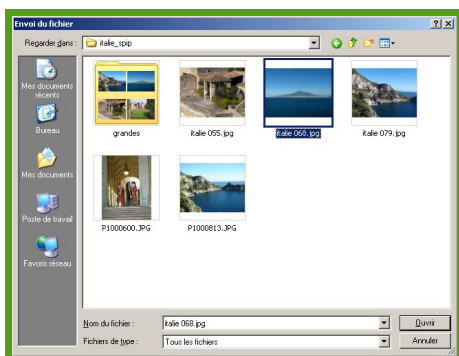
Envoi du fichier

Regarder dans : italie_spip

Mes documents récents

Bureau

Mes documents

Poste de travail

Favoris réseau

grandes

italie 055.jpg

italie 068.jpg

italie 079.jpg

P1000600.JPG

P1000813.JPG

Nom du fichier : italie 068.jpg

Ouvrir

Fichiers de type : Tous les fichiers

Annuler